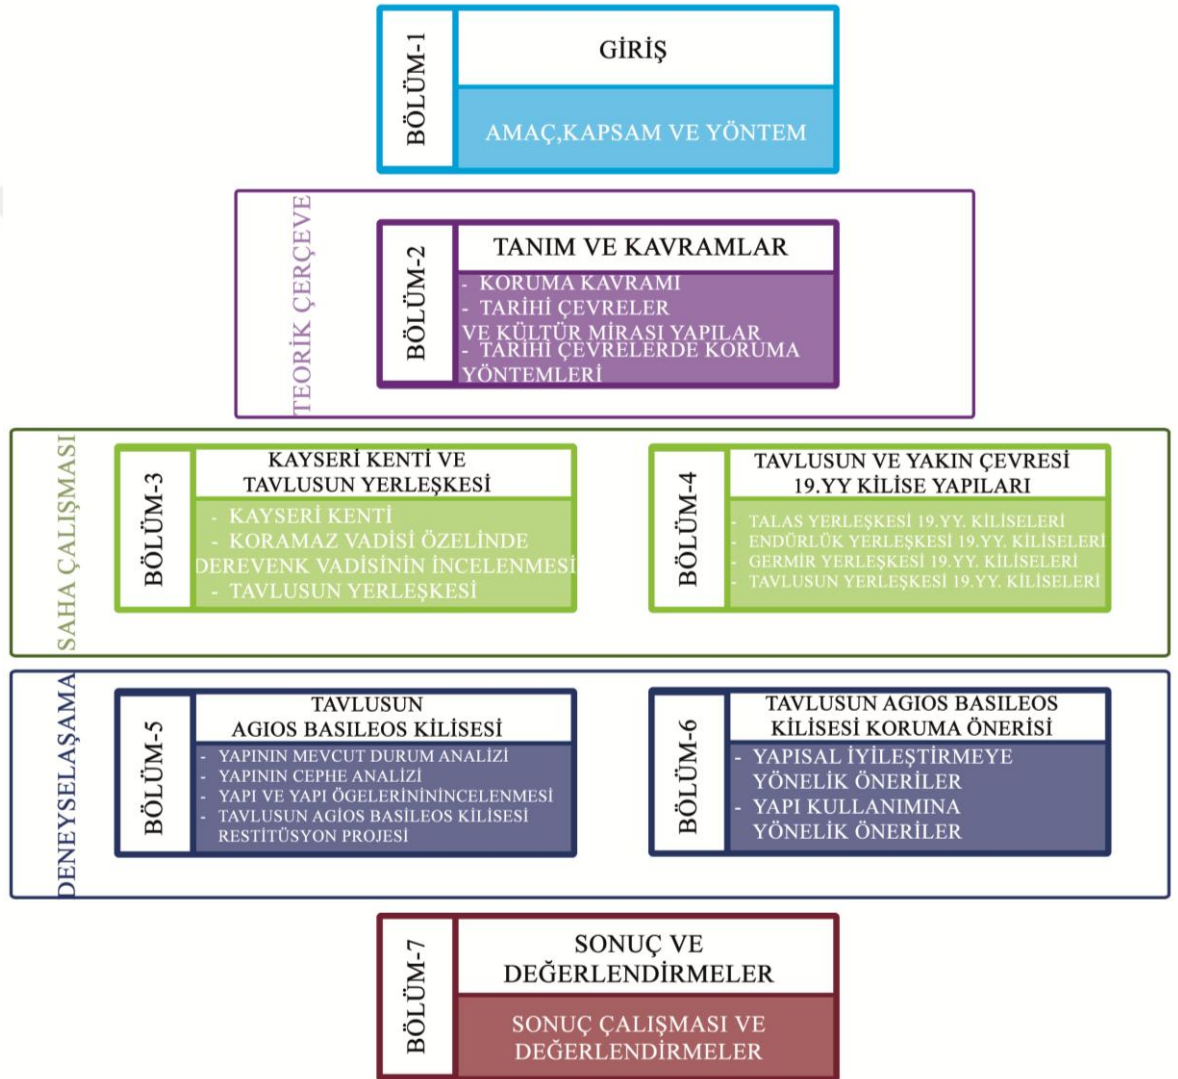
BÖLÜM-1
GİRİŞ
AMAÇ,KAPSAM VE YÖNTEM

TEORİK ÇERÇEVE
BÖLÜM-2
TANIM VE KAVRAMLAR
- KORUMA KAVRAMI
- TARİHİ ÇEVRELER VE KÜLTÜR MİRASI YAPILAR
- TARİHİ ÇEVRELERDE KORUMA YÖNTEMLERİ

SAHA ÇALIŞMASI
BÖLÜM-3
KAYSERİ KENTİ VE TAVLUSUN YERLEŞKESİ
- KAYSERİ KENTİ
- KORAMAZ VADİSİ ÖZELİNDE DEREVENK VADİSİNİN İNCELENMESİ
- TAVLUSUN YERLEŞKESİ

BÖLÜM-4
TAVLUSUN VE YAKIN ÇEVRESİ 19.YY KİLİSE YAPILARI
- TALAS YERLEŞKESİ 19.YY. KİLİSELERİ
- ENDÜRLÜK YERLEŞKESİ 19.YY. KİLİSELERİ
- GERMİR YERLEŞKESİ 19.YY. KİLİSELERİ
- TAVLUSUN YERLEŞKESİ 19.YY. KİLİSELERİ

DENEYSELAŞAMA
BÖLÜM-5
TAVLUSUN AGIOS BASILEOS KİLİSESİ
- YAPININ MEVCUT DURUM ANALİZİ
- YAPININ CEPHE ANALİZİ
- YAPI VE YAPI ÖGELERİNİNİNCELENMESİ
- TAVLUSUN AGIOS BASILEOS KİLİSESİ RESTİTÜSYON PROJESİ

BÖLÜM-6
TAVLUSUN AGIOS BASILEOS KİLİSESİ KORUMA ÖNERİSİ
- YAPISAL İYİLEŞTİRMEYE YÖNELİK ÖNERİLER
- YAPI KULLANIMINA YÖNELİK ÖNERİLER

BÖLÜM-7
SONUÇ VE DEĞERLENDİRMELER
SONUÇ ÇALIŞMASI VE DEĞERLENDİRMELER